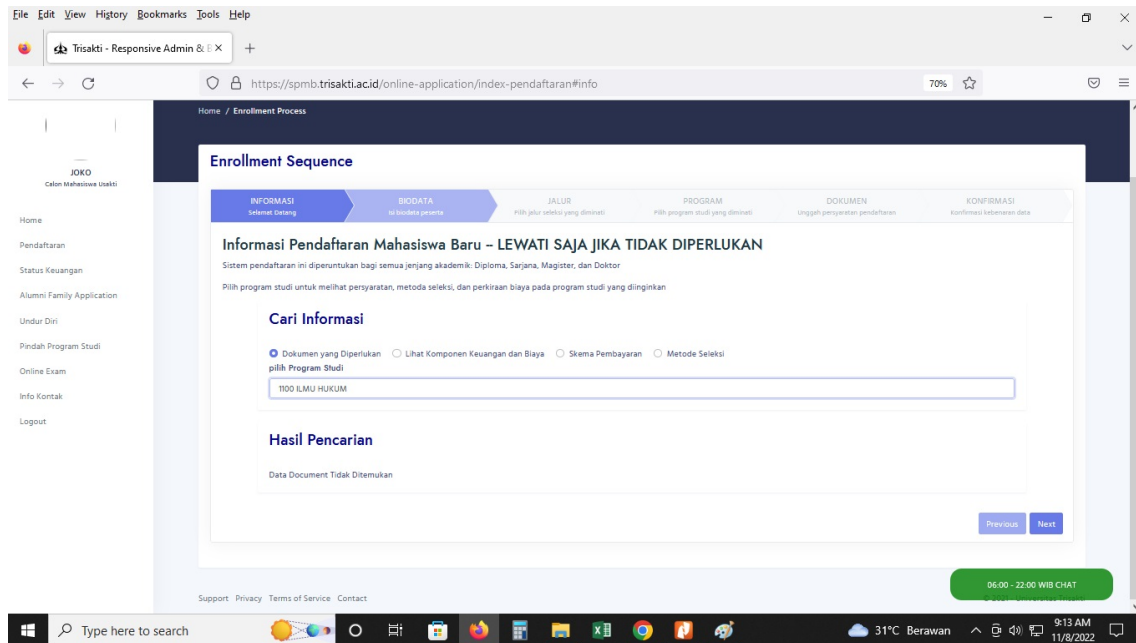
File Edit View History Bookmarks Tools Help

Trisakti - Responsive Admin & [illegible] ×

https://spmb.trisakti.ac.id/online-application/index-pendaftaran#info

70%

Home / Enrollment Process

JOKO
Calon Mahasiswa Usakti

Home
Pendaftaran
Status Keuangan
Alumni Family Application
Undur Diri
Pindah Program Studi
Online Exam
Info Kontak
Logout

Enrollment Sequence

INFORMASI
Selamat Datang

BIODATA
Isi biodata peserta

JALUR
Pilih jalur seleksi yang diminati

PROGRAM
Pilih program studi yang diminati

DOKUMEN
Unggah persyaratan pendaftaran

KONFIRMASI
Konfirmasi kebenaran data

Informasi Pendaftaran Mahasiswa Baru – LEWATI SAJA JIKA TIDAK DIPERLUKAN

Sistem pendaftaran ini diperuntukan bagi semua jenjang akademik: Diploma, Sarjana, Magister, dan Doktor

Pilih program studi untuk melihat persyaratan, metoda seleksi, dan perkiraan biaya pada program studi yang diinginkan

Cari Informasi

Dokumen yang Diperlukan Lihat Komponen Keuangan dan Biaya Skema Pembayaran Metode Seleksi

pilih Program Studi

1100 ILMU HUKUM

Hasil Pencarian

Data Document Tidak Ditemukan

Previous Next

Support Privacy Terms of Service Contact

06:00 - 22:00 WIB CHAT

Type here to search

31°C Berawan

9:13 AM
11/8/2022